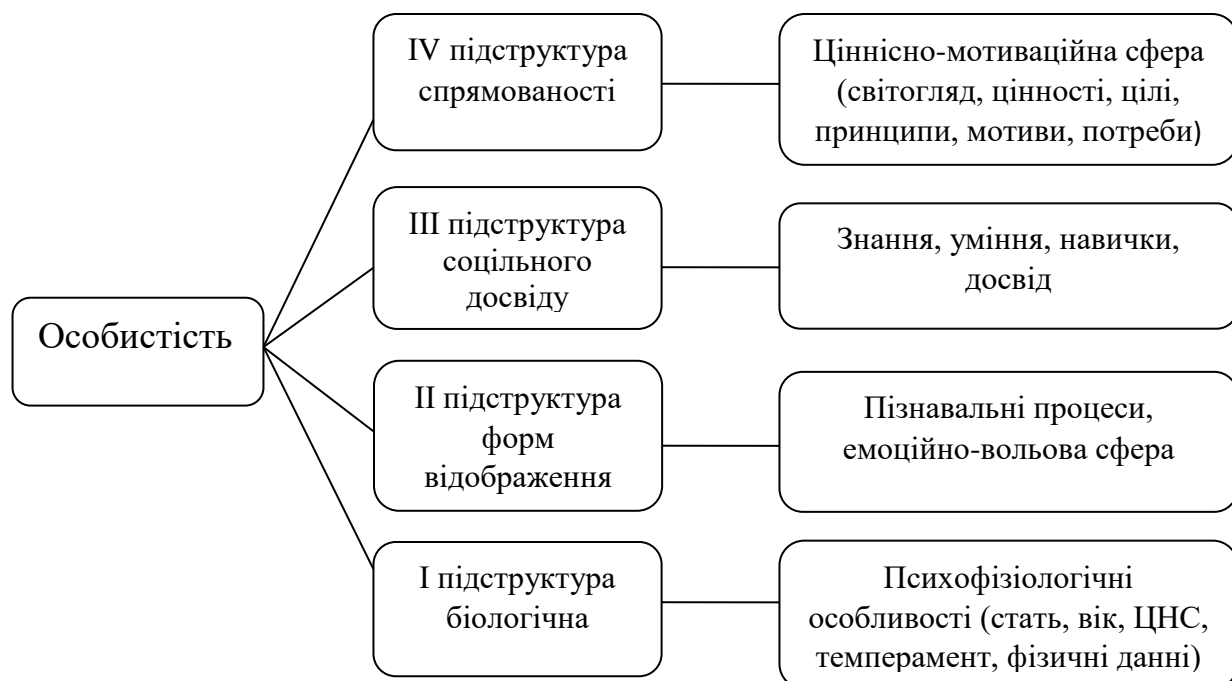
Особистість

IV підструктура спрямованості

Ціннісно-мотиваційна сфера (світогляд, цінності, цілі, принципи, мотиви, потреби)

III підструктура соцільного досвіду

Знання, уміння, навички, досвід

II підструктура форм відображення

Пізнавальні процеси, емоційно-вольова сфера

I підструктура біологічна

Психофізіологічні особливості (стать, вік, ЦНС, темперамент, фізичні данні)